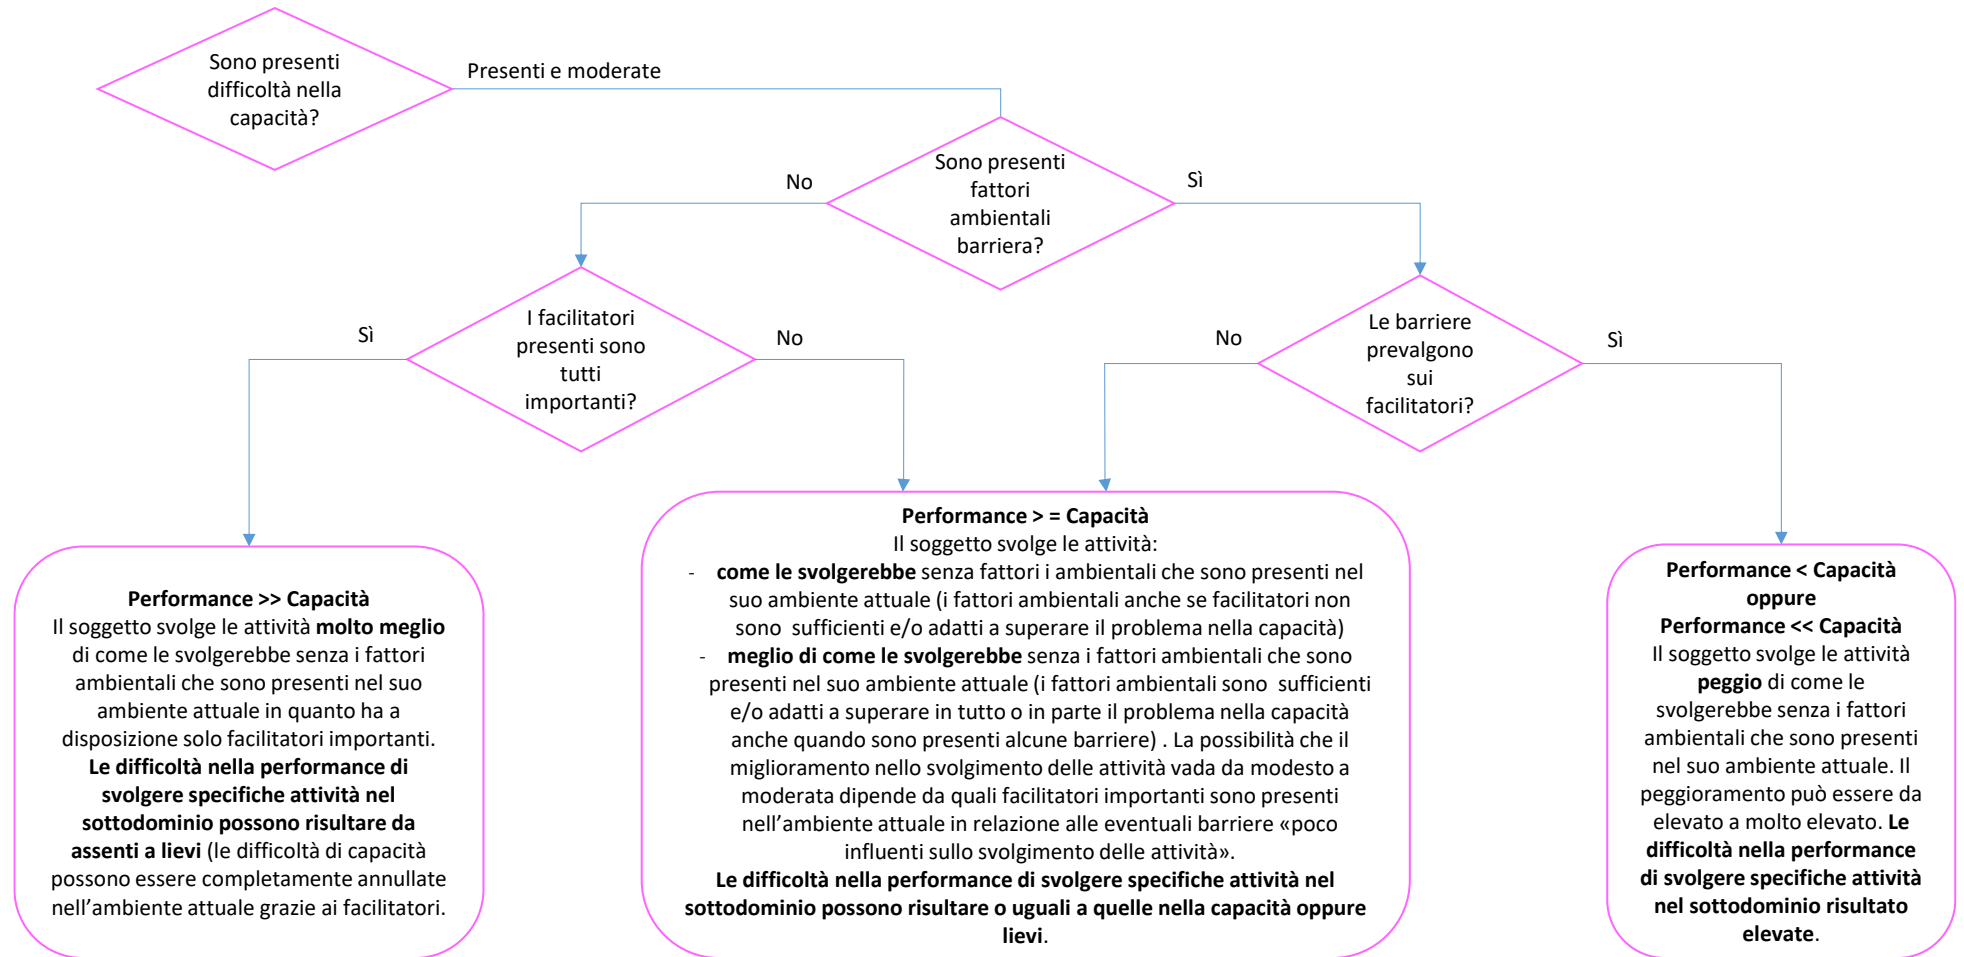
Sono presenti difficoltà nella capacità?

Presenti e moderate

Sono presenti fattori ambientali barriera?

No

Sì

I facilitatori presenti sono tutti importanti?

Sì

No

Le barriere prevalgono sui facilitatori?

No

Sì

**Performance >> Capacità**
Il soggetto svolge le attività **molto meglio** di come le svolgerebbe senza i fattori ambientali che sono presenti nel suo ambiente attuale in quanto ha a disposizione solo facilitatori importanti.
**Le difficoltà nella performance di svolgere specifiche attività nel sottodominio possono risultare da assenti a lievi** (le difficoltà di capacità possono essere completamente annullate nell'ambiente attuale grazie ai facilitatori.

**Performance > = Capacità**
Il soggetto svolge le attività:
- **come le svolgerebbe** senza fattori i ambientali che sono presenti nel suo ambiente attuale (i fattori ambientali anche se facilitatori non sono sufficienti e/o adatti a superare il problema nella capacità)
- **meglio di come le svolgerebbe** senza i fattori ambientali che sono presenti nel suo ambiente attuale (i fattori ambientali sono sufficienti e/o adatti a superare in tutto o in parte il problema nella capacità anche quando sono presenti alcune barriere) . La possibilità che il miglioramento nello svolgimento delle attività vada da modesto a moderata dipende da quali facilitatori importanti sono presenti nell'ambiente attuale in relazione alle eventuali barriere «poco influenti sullo svolgimento delle attività».
**Le difficoltà nella performance di svolgere specifiche attività nel sottodominio possono risultare o uguali a quelle nella capacità oppure lievi**.

**Performance < Capacità**
**oppure**
**Performance << Capacità**
Il soggetto svolge le attività **peggio** di come le svolgerebbe senza i fattori ambientali che sono presenti nel suo ambiente attuale. Il peggioramento può essere da elevato a molto elevato. **Le difficoltà nella performance di svolgere specifiche attività nel sottodominio risultato elevate**.